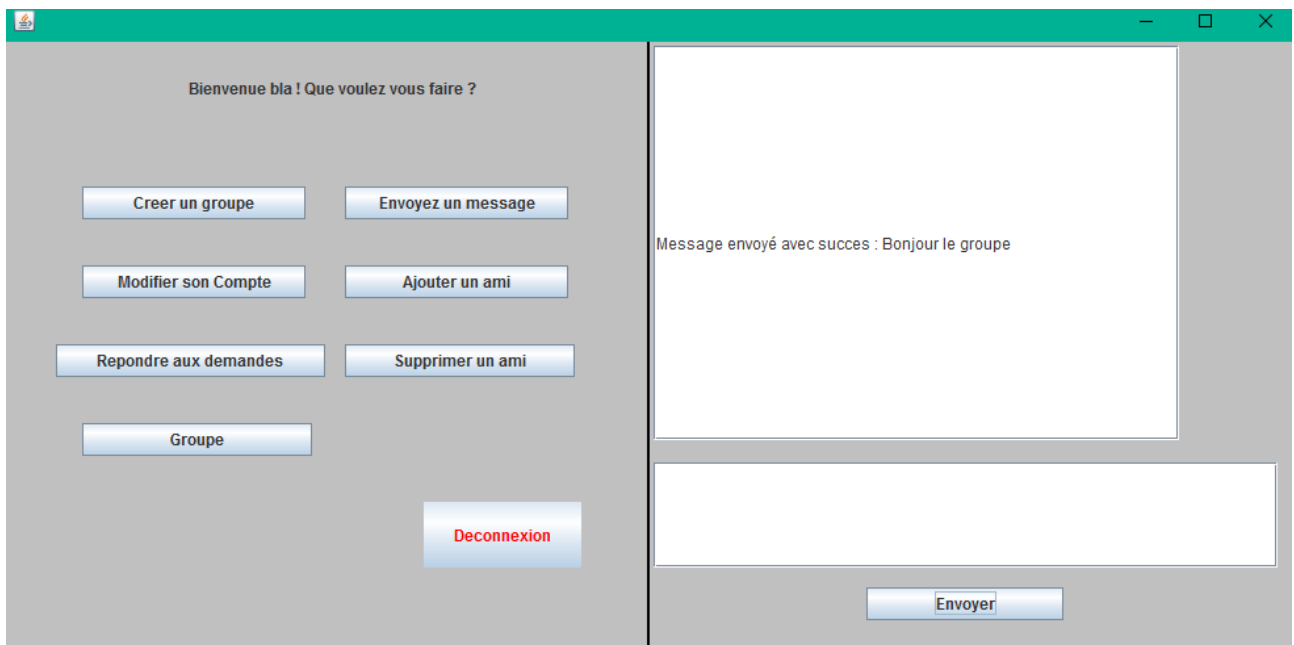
Bienvenue bla ! Que voulez vous faire ?

Creer un groupe

Envoyez un message

Modifier son Compte

Ajouter un ami

Repondre aux demandes

Supprimer un ami

Groupe

Deconnexion

Message envoyé avec succes : Bonjour le groupe

Envoyer